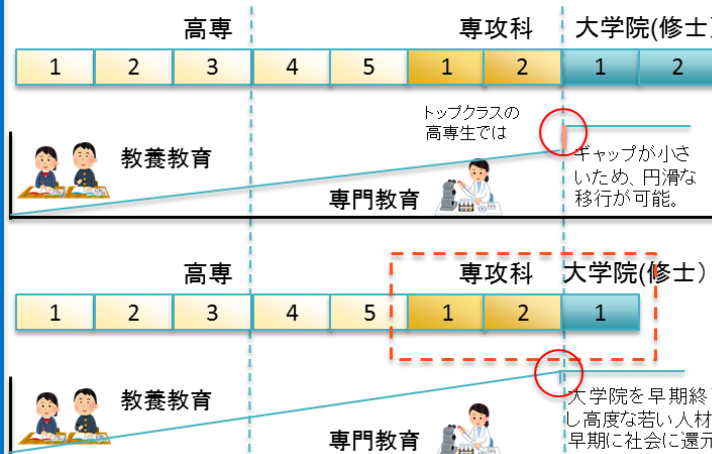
高専

専攻科

大学院(修士

| 1 | 2 | 3 | 4 | 5 | 1 | 2 | 1 | 2 |
|---|---|---|---|---|---|---|---|---|

トップクラスの高専生では

教養教育

ギャップが小さいため、円滑な移行が可能。

専門教育

高専

専攻科

大学院(修士)

| 1 | 2 | 3 | 4 | 5 | 1 | 2 | 1 |
|---|---|---|---|---|---|---|---|

教養教育

大学院を早期終
し高度な若い人材
早期に社会に還元

専門教育